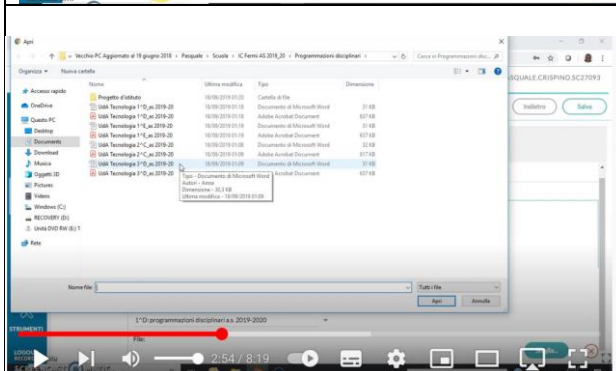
Apri

« Vecchio PC Aggiornato al 19 giugno 2018 › Pasquale › Scuole › IC Fermi AS 2019_20 › Programmazioni disciplinari ›

Cerca in Programmazioni disc...

Organizza ▾ Nuova cartella

Accesso rapido
OneDrive
Questo PC
Desktop
Documenti
Download
Musica
Oggetti 3D
Pictures
Video
Windows (C:)
RECOVERY (D:)
Unità DVD RW (E:)
Rete

| Nome | Ultima modifica | Tipo | Dimensione |
|---|---|---|---|
| Progetto d'istituto | 18/09/2019 01:20 | Cartella di file | |
| UdA Tecnologia 1^D_as 2019-20 | 18/09/2019 01:18 | Documento di Microsoft Word | 31 KB |
| UdA Tecnologia 1^D_as 2019-20 | 18/09/2019 01:18 | Adobe Acrobat Document | 637 KB |
| UdA Tecnologia 1^E_as 2019-20 | 18/09/2019 01:18 | Documento di Microsoft Word | 31 KB |
| UdA Tecnologia 1^E_as 2019-20 | 18/09/2019 01:18 | Adobe Acrobat Document | 637 KB |
| UdA Tecnologia 2^C_as 2019-20 | 18/09/2019 01:08 | Documento di Microsoft Word | 32 KB |
| UdA Tecnologia 2^C_as 2019-20 | 18/09/2019 01:08 | Adobe Acrobat Document | 617 KB |
| UdA Tecnologia 3^D_as 2019-20 | 18/09/2019 01:09 | Documento di Microsoft Word | 31 KB |
| UdA Tecnologia 3^D_as 2019-20 | 18/09/2019 01:09 | Adobe Acrobat Document | 637 KB |

Tipo: Documento di Microsoft Word
Autori: Anna
Dimensione: 30,3 KB
Ultima modifica: 18/09/2019 01:09

Nome file:
Tutti i file
Apri
Annulla

SQUALE.CRISPINO.SC27093
Indietro
Salva

STRUMENTI
1^D: programmazioni disciplinari a.s. 2019-2020
File:

2:54 / 8:19